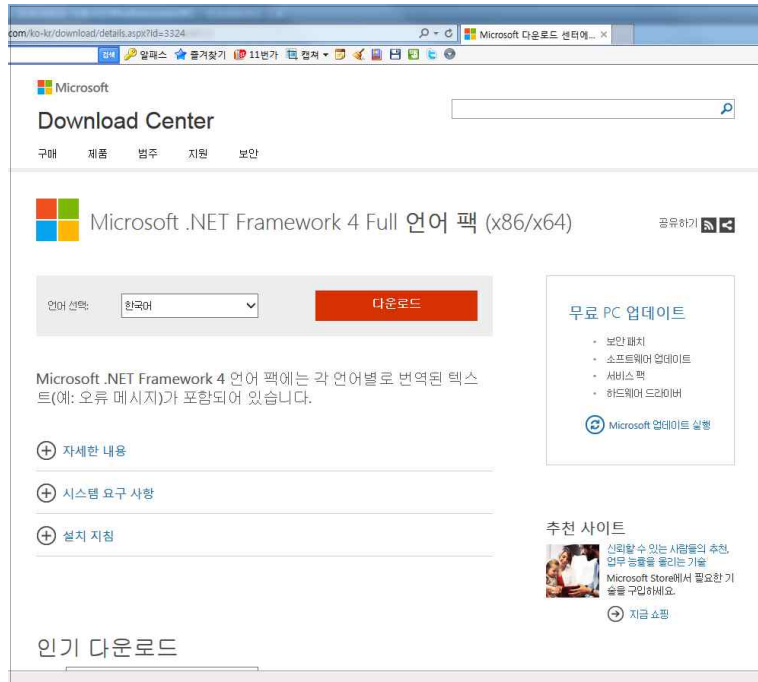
com/ko-kr/download/details.aspx?id=3324

Microsoft 다운로드 센터에... ×

검색 알패스 즐겨찾기 11번가 캡쳐

Microsoft

Download Center

구매 제품 범주 지원 보안

Microsoft .NET Framework 4 Full 언어 팩 (x86/x64)

공유하기

언어 선택: 한국어

다운로드

Microsoft .NET Framework 4 언어 팩에는 각 언어별로 번역된 텍스트(예: 오류 메시지)가 포함되어 있습니다.

자세한 내용

시스템 요구 사항

설치 지침

무료 PC 업데이트

- 보안 패치
- 소프트웨어 업데이트
- 서비스 팩
- 하드웨어 드라이버

Microsoft 업데이트 실행

추천 사이트

신뢰할 수 있는 사람들의 추천, 업무 능률을 올리는 기술

Microsoft Store에서 필요한 기술을 구입하세요.

지금 쇼핑

인기 다운로드